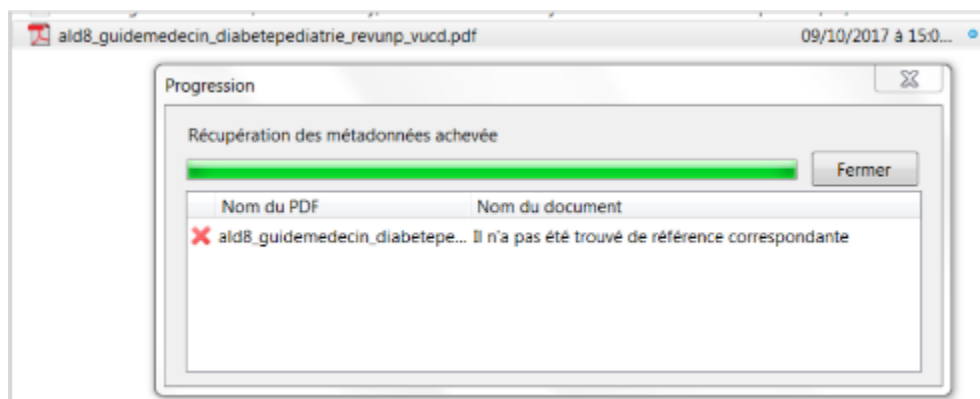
ald8_guidemedecin_diabetepediatrie_revunp_vucd.pdf

09/10/2017 à 15:0...

Progression

Récupération des métadonnées achevée

Fermer

| Nom du PDF | Nom du document |
|---|---|
| ald8_guidemedecin_diabetepe... | Il n'a pas été trouvé de référence correspondante |